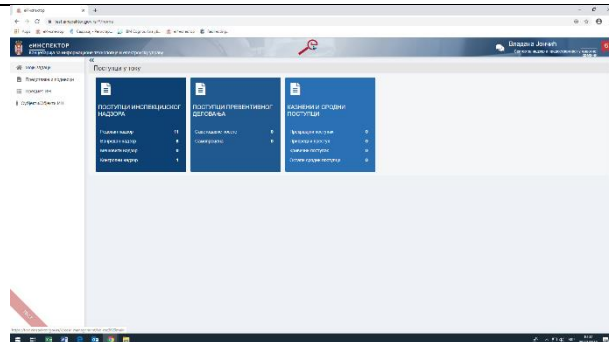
еИНСПЕКТОР

Поступци у току

ПОСТУПЦИ ИНСПЕКЦИЈСКОГ НАДЗОРА

Редовни надзор 11
Ванредни надзор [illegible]
Мешовити надзор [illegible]
Контролни надзор 1

ПОСТУПЦИ ПРЕВЕНТИВНОГ ДЕЛОВАЊА

Саветодавне посете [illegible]
Самопровера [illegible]

КАЗНЕНИ И СРОДНИ ПОСТУПЦИ

Прекршајни поступци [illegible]
Привредни преступи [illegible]
Кривични поступци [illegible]
Остали сродни поступци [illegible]

Мој профил
Поступци у припреми
Предмети
Субјекти и објекти

Владана Јовић